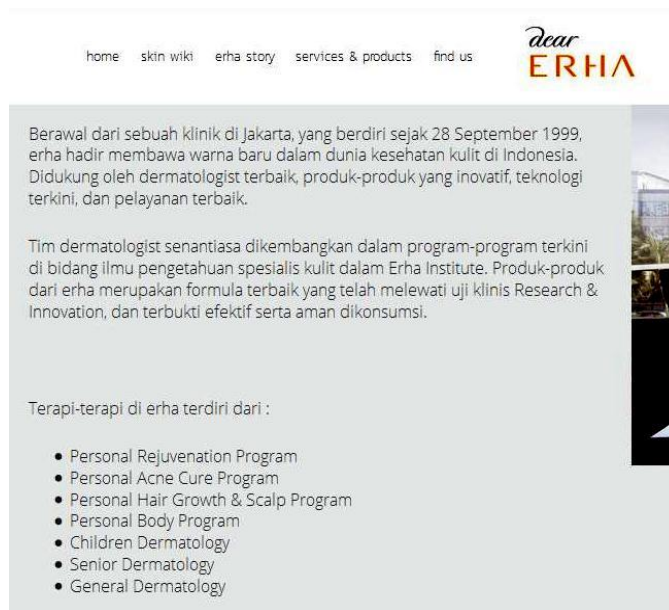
home skin wiki erha story services & products find us

dear ERHA

Berawal dari sebuah klinik di Jakarta, yang berdiri sejak 28 September 1999, erha hadir membawa warna baru dalam dunia kesehatan kulit di Indonesia. Didukung oleh dermatologist terbaik, produk-produk yang inovatif, teknologi terkini, dan pelayanan terbaik.

Tim dermatologist senantiasa dikembangkan dalam program-program terkini di bidang ilmu pengetahuan spesialis kulit dalam Erha Institute. Produk-produk dari erha merupakan formula terbaik yang telah melewati uji klinis Research & Innovation, dan terbukti efektif serta aman dikonsumsi.

Terapi-terapi di erha terdiri dari :

- Personal Rejuvenation Program
- Personal Acne Cure Program
- Personal Hair Growth & Scalp Program
- Personal Body Program
- Children Dermatology
- Senior Dermatology
- General Dermatology